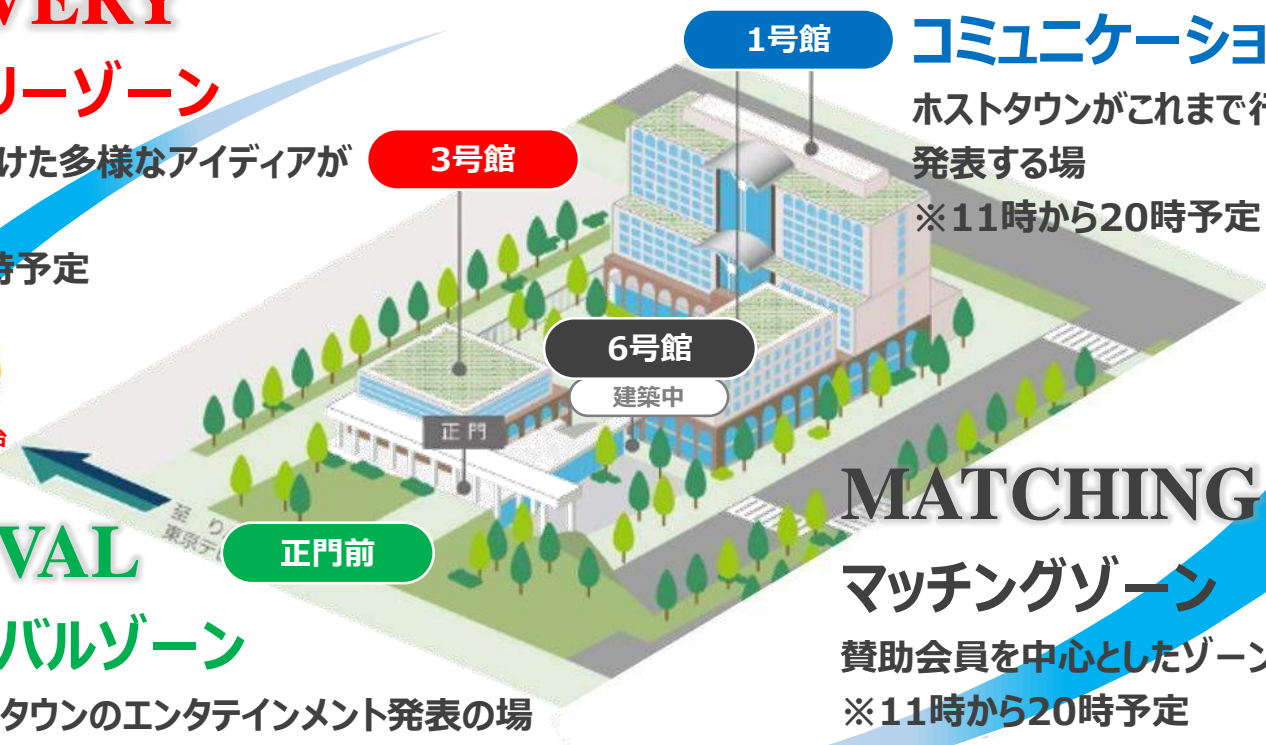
VERY

リーゾーン

けた多様なアイディアが

時予定

3号館

1号館

コミュニケーショ

ホストタウンがこれまで行

発表する場

※11時から20時予定

6号館

建築中

正門

正門前

VAL

バルゾーン

タウンのエンタテインメント発表の場

MATCHING

マッチングゾーン

賛助会員を中心としたゾーン

※11時から20時予定